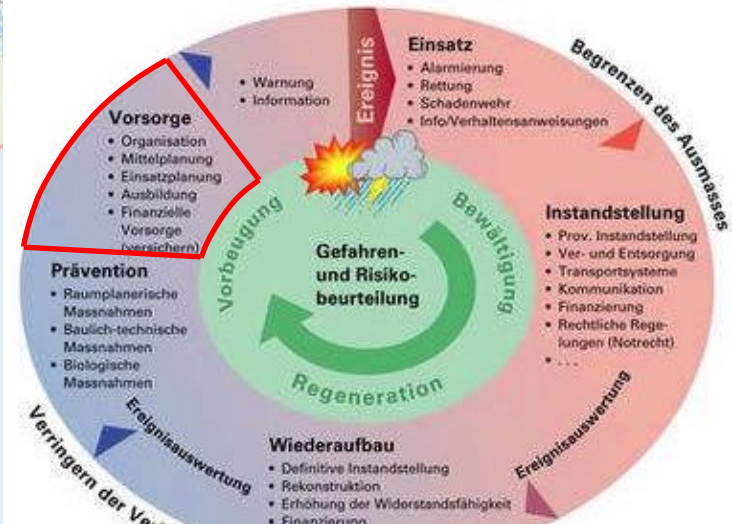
Ereignis

Einsatz
• Alarmierung
• Rettung
• Schadenwehr
• Info/Verhaltensanweisungen

Begrenzen des Ausmasses

• Warnung
• Information

Vorsorge
• Organisation
• Mittelplanung
• Einsatzplanung
• Ausbildung
• Finanzielle Vorsorge (versichern)

Vorbeugung

Bewältigung

Gefahren- und Risikobeurteilung

Instandstellung
• Prov. Instandstellung
• Ver- und Entsorgung
• Transportsysteme
• Kommunikation
• Finanzierung
• Rechtliche Regelungen (Notrecht)
• . . .

Prävention
• Raumplanerische Massnahmen
• Baulich-technische Massnahmen
• Biologische Massnahmen

Regeneration

Ereignisauswertung

Ereignisauswertung

Wiederaufbau
• Definitive Instandstellung
• Rekonstruktion
• Erhöhung der Widerstandsfähigkeit
• Finanzierung

Verringern der Ve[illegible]